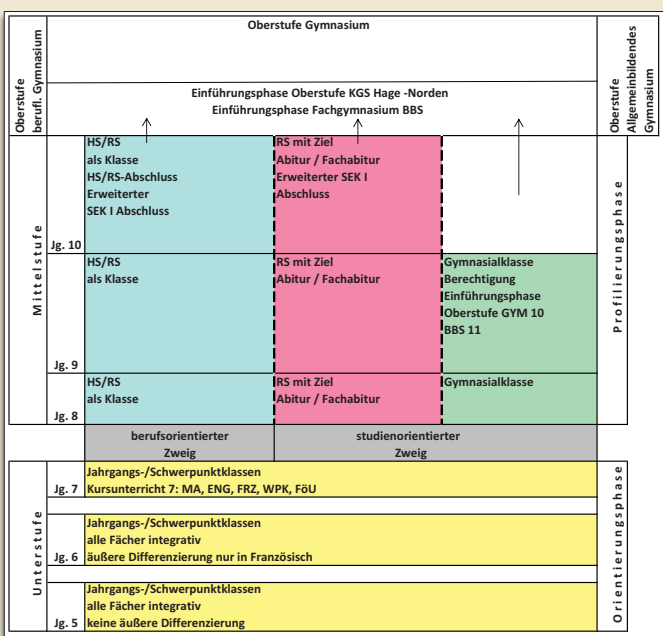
Oberstufe berufl. Gymnasium

Oberstufe Gymnasium

Oberstufe Allgemeinbildendes Gymnasium

Einführungsphase Oberstufe KGS Hage -Norden
Einführungsphase Fachgymnasium BBS

Mittelstufe

Profilierungsphase

| | | | |
|---|---|---|---|
| Jg. 10 | HS/RS als Klasse HS/RS-Abschluss Erweiterter SEK I Abschluss | RS mit Ziel Abitur / Fachabitur Erweiterter SEK I Abschluss | |
| Jg. 9 | HS/RS als Klasse | RS mit Ziel Abitur / Fachabitur | Gymnasialklasse Berechtigung Einführungsphase Oberstufe GYM 10 BBS 11 |
| Jg. 8 | HS/RS als Klasse | RS mit Ziel Abitur / Fachabitur | Gymnasialklasse |
| | berufsorientierter Zweig | studienorientierter Zweig | |

Unterstufe

Orientierungsphase

| | |
|---|---|
| Jg. 7 | Jahrgangs-/Schwerpunktklassen Kursunterricht 7: MA, ENG, FRZ, WPK, FöU |
| Jg. 6 | Jahrgangs-/Schwerpunktklassen alle Fächer integrativ äußere Differenzierung nur in Französisch |
| Jg. 5 | Jahrgangs-/Schwerpunktklassen alle Fächer integrativ keine äußere Differenzierung |